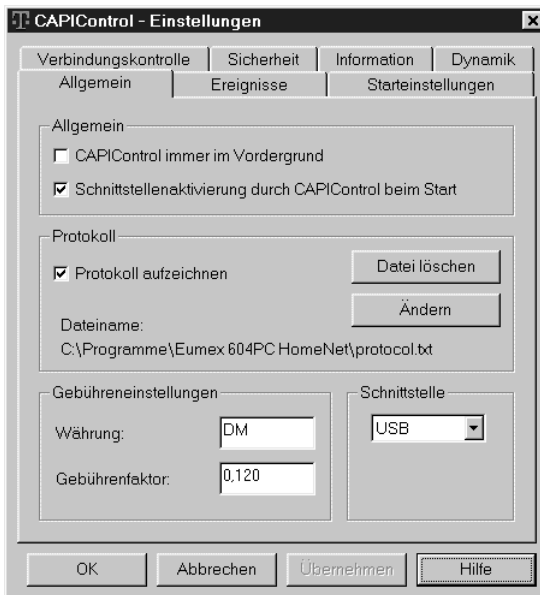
CAPIControl - Einstellungen

Verbindungskontrolle | Sicherheit | Information | Dynamik
Allgemein | Ereignisse | Starteinstellungen

Allgemein

CAPIControl immer im Vordergrund

Schnittstellenaktivierung durch CAPIControl beim Start

Protokoll

Protokoll aufzeichnen

Datei löschen

Ändern

Dateiname:
C:\Programme\Eumex 604PC HomeNet\protocol.txt

Gebühreneinstellungen

Währung: DM

Gebührenfaktor: 0,120

Schnittstelle

USB

OK | Abbrechen | Übernehmen | Hilfe